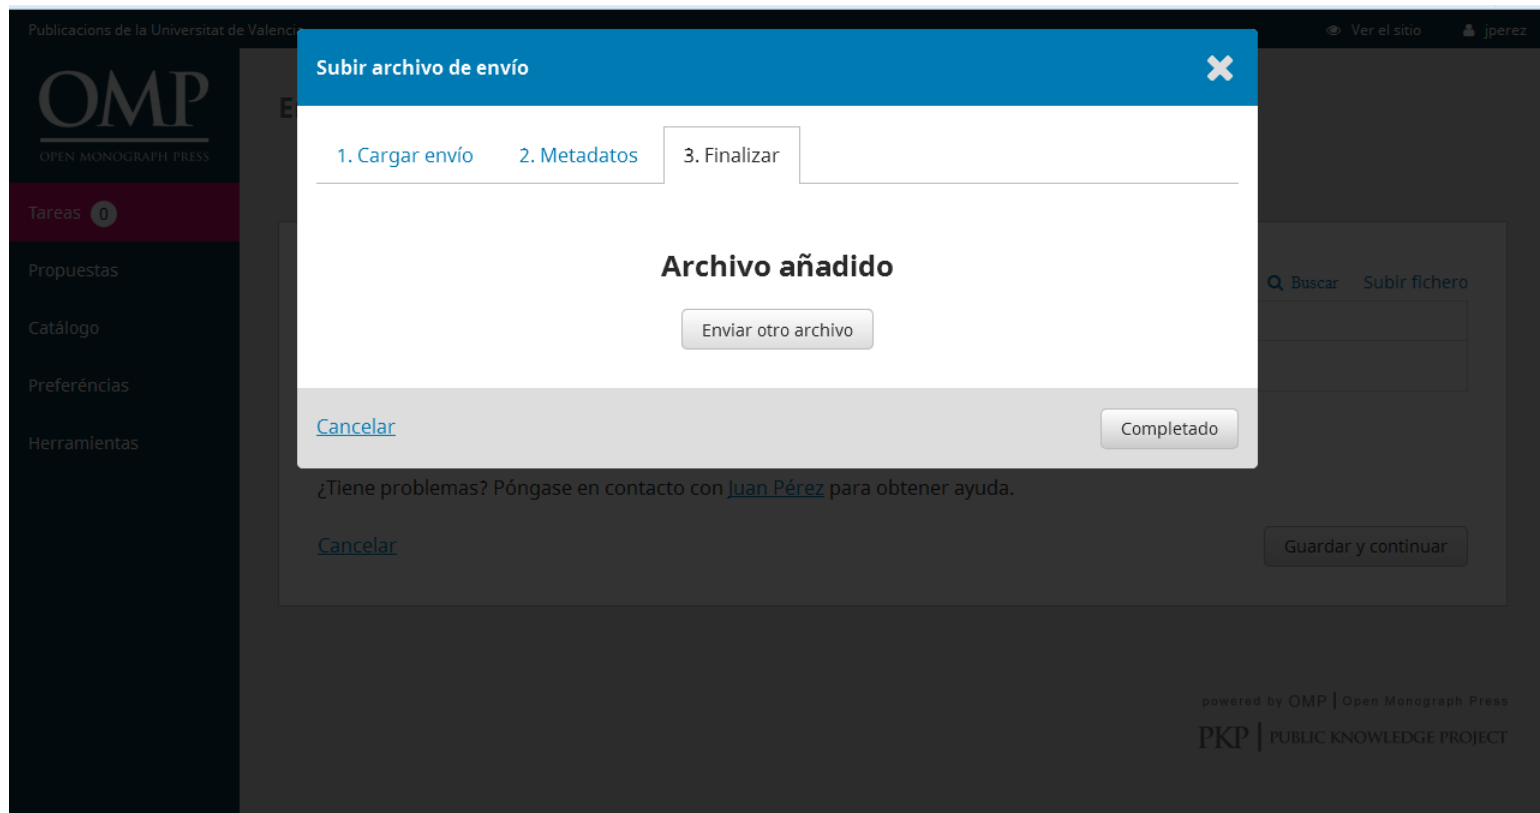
Publicacions de la Universitat de Valenci

Ver el sitio

jperez

OMP
OPEN MONOGRAPH PRESS

Tareas 0

Propuestas

Catálogo

Preferéncias

Herramientas

E

Subir archivo de envío

1. Cargar envío

2. Metadatos

3. Finalizar

Archivo añadido

Enviar otro archivo

Cancelar

Completado

Buscar

Subir fichero

¿Tiene problemas? Póngase en contacto con Juan Pérez para obtener ayuda.

Cancelar

Guardar y continuar

powered by OMP | Open Monograph Press

PKP | PUBLIC KNOWLEDGE PROJECT